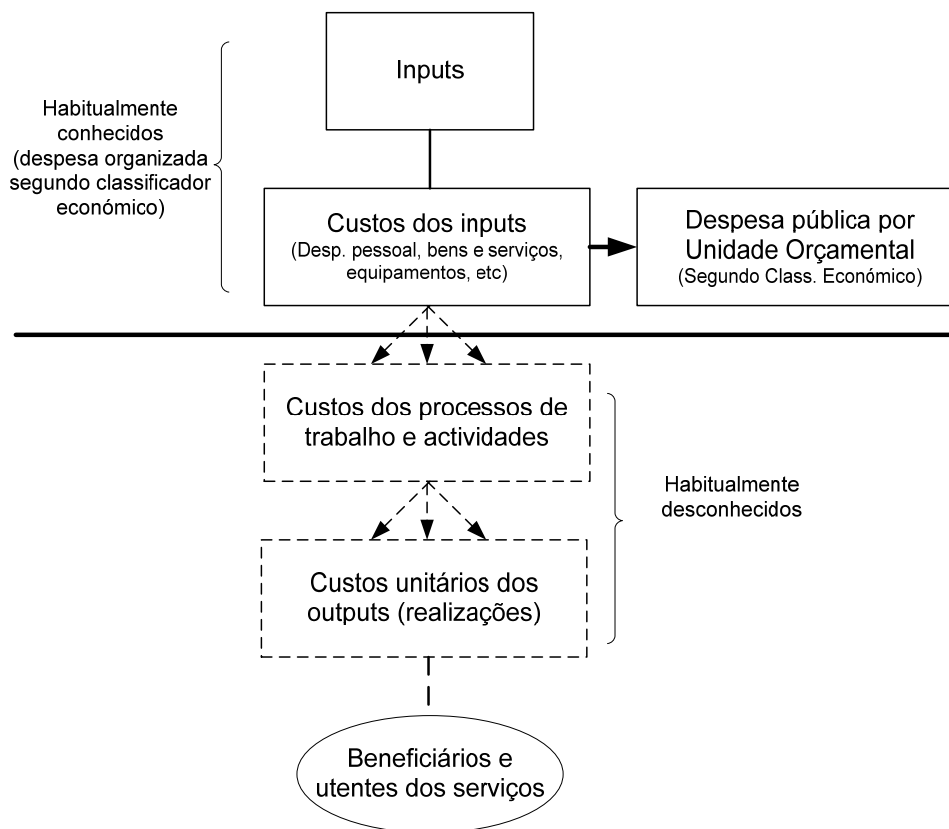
Inputs

Habitualmente conhecidos (despesa organizada segundo classificador económico)

Custos dos inputs
(Desp. pessoal, bens e serviços, equipamentos, etc)

Despesa pública por Unidade Orçamental
(Segundo Class. Económico)

Custos dos processos de trabalho e actividades

Habitualmente desconhecidos

Custos unitários dos outputs (realizações)

Beneficiários e utentes dos serviços